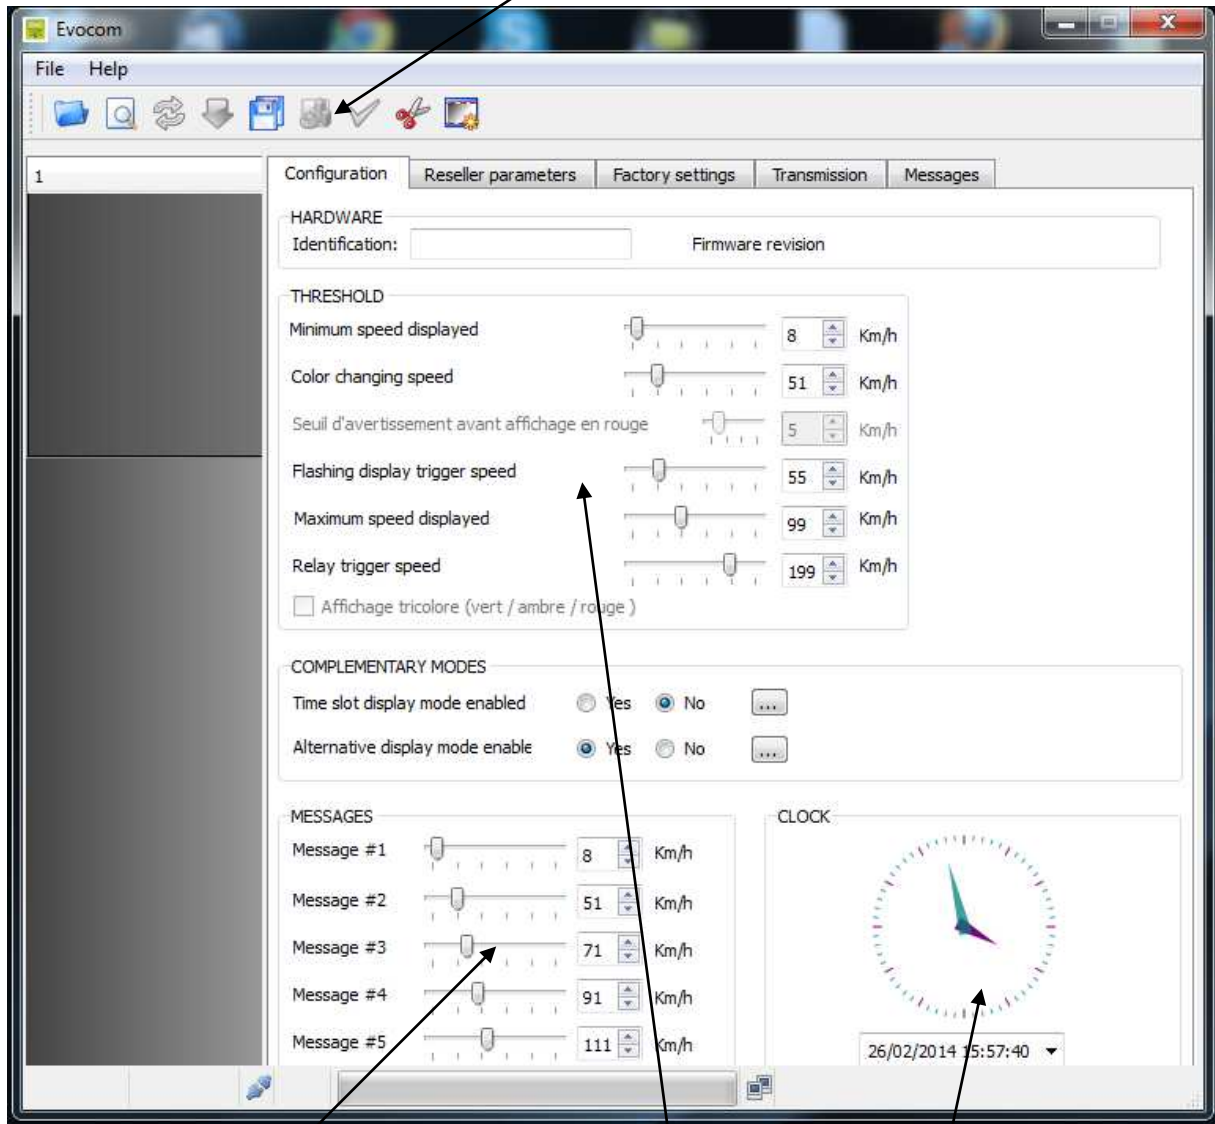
Evocom

File Help

1

Configuration | Reseller parameters | Factory settings | Transmission | Messages

HARDWARE
Identification:
Firmware revision

THRESHOLD
Minimum speed displayed 8 Km/h
Color changing speed 51 Km/h
Seuil d'avertissement avant affichage en rouge 5 Km/h
Flashing display trigger speed 55 Km/h
Maximum speed displayed 99 Km/h
Relay trigger speed 199 Km/h
Affichage tricolore (vert / ambre / rouge )

COMPLEMENTARY MODES
Time slot display mode enabled Yes No ...
Alternative display mode enable Yes No ...

MESSAGES
Message #1 8 Km/h
Message #2 51 Km/h
Message #3 71 Km/h
Message #4 91 Km/h
Message #5 111 Km/h

CLOCK
26/02/2014 15:57:40